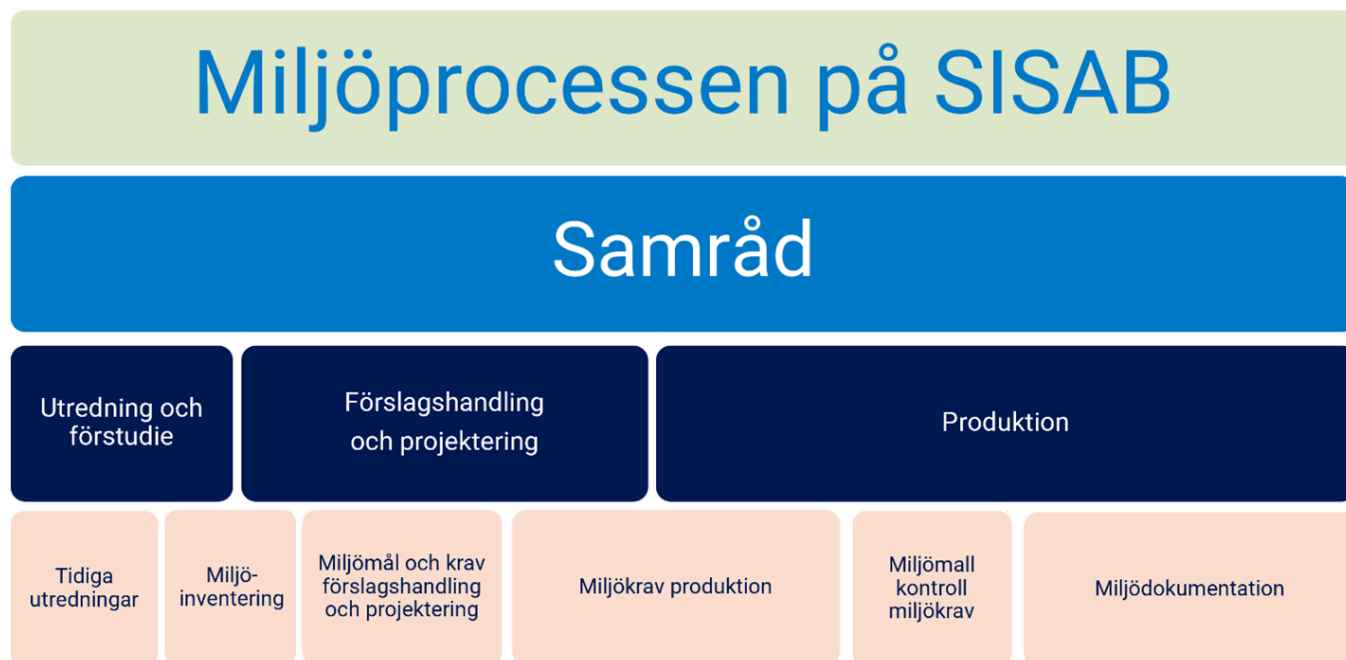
Miljöprocessen på SISAB

Samråd

Utredning och förstudie

Förslagshandling och projektering

Produktion

Tidiga utredningar

Miljö-inventering

Miljömål och krav förslagshandling och projektering

Miljökrav produktion

Miljömall kontroll miljökrav

Miljödokumentation